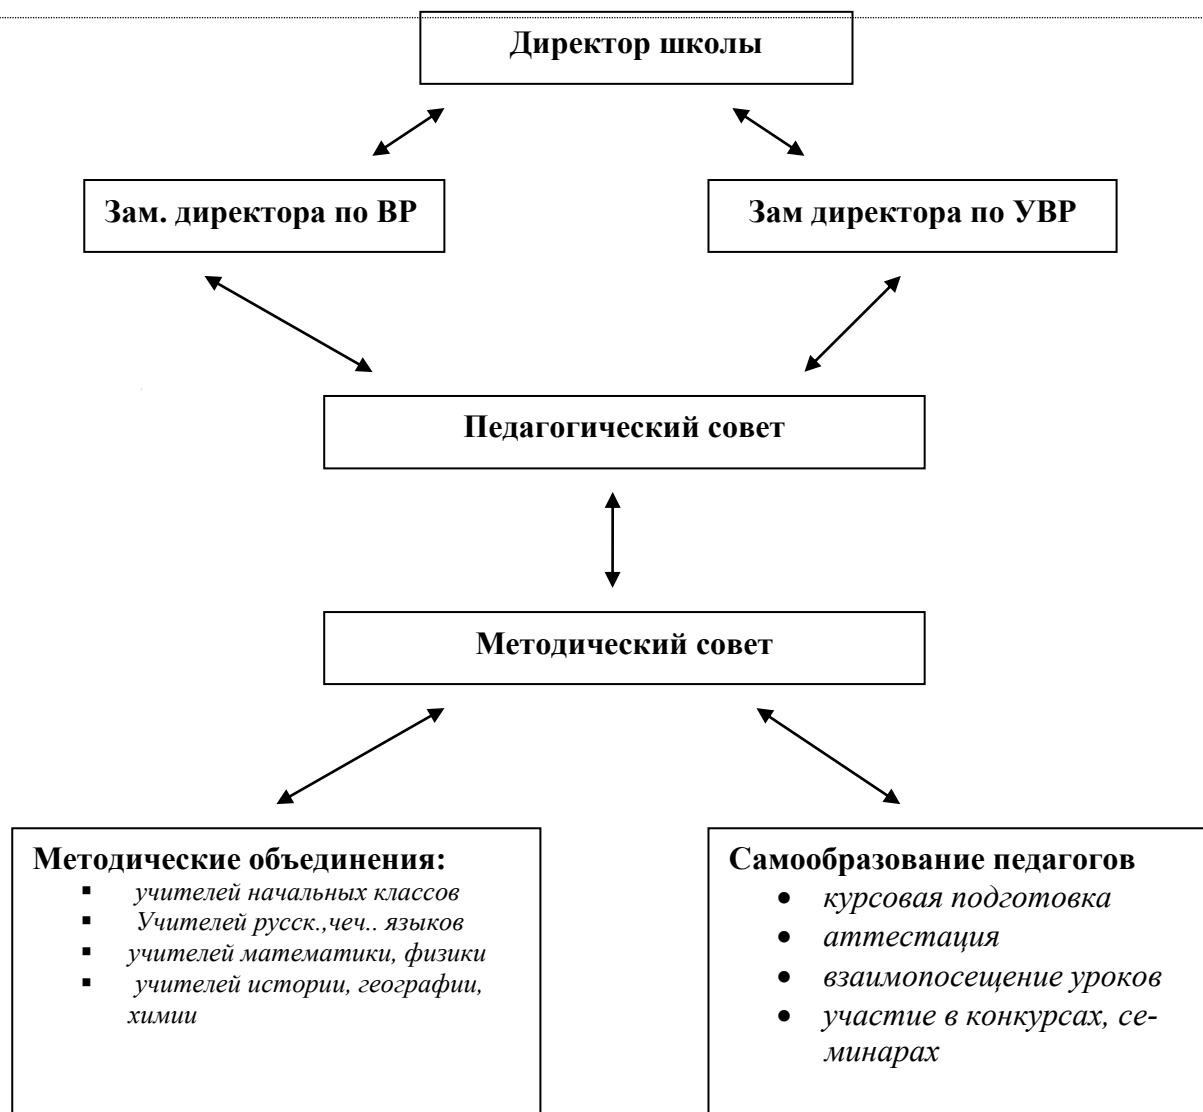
Директор школы

Зам. директора по ВР

Зам директора по УВР

Педагогический совет

Методический совет

Методические объединения:
- учителей начальных классов
- Учителей русск.,чеч.. языков
- учителей математики, физики
- учителей истории, географии, химии

Самообразование педагогов
- курсовая подготовка
- аттестация
- взаимопосещение уроков
- участие в конкурсах, семинарах